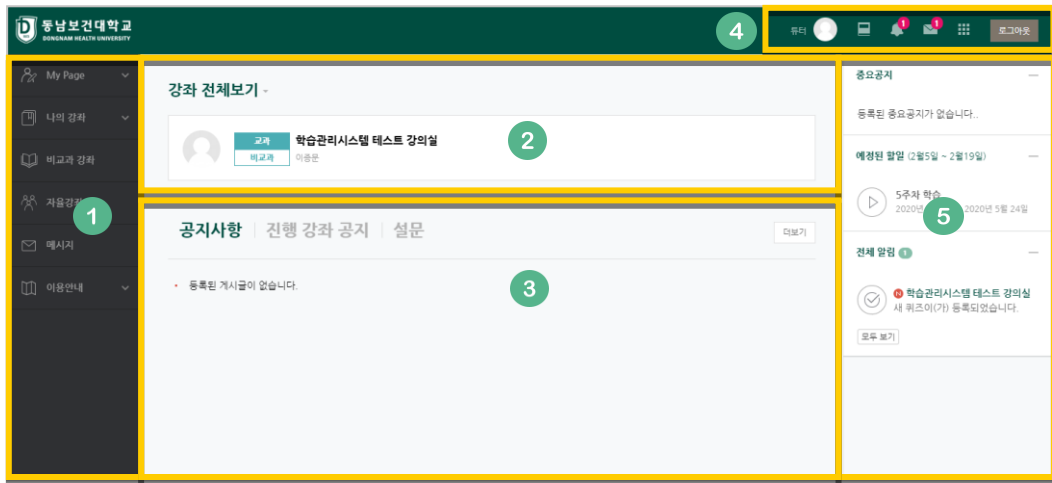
동남보건대학교
DONGNAM HEALTH UNIVERSITY

4
튜터
1
1
로그아웃

1
My Page
나의 강좌
비교과 강좌
자율강좌
메시지
이용안내

강좌 전체보기

2
교과
비교과
학습관리시스템 테스트 강의실
이용문

공지사항 | 진행 강좌 공지 | 설문
더보기

3
• 등록된 게시글이 없습니다.

중요공지
등록된 중요공지가 없습니다.

예정된 할일 (2월5일 ~ 2월19일)
5주차 학습
2020년 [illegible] 2020년 5월 24일
5

전체 알림 1
N 학습관리시스템 테스트 강의실
새 퀴즈이(가) 등록되었습니다.
모두 보기